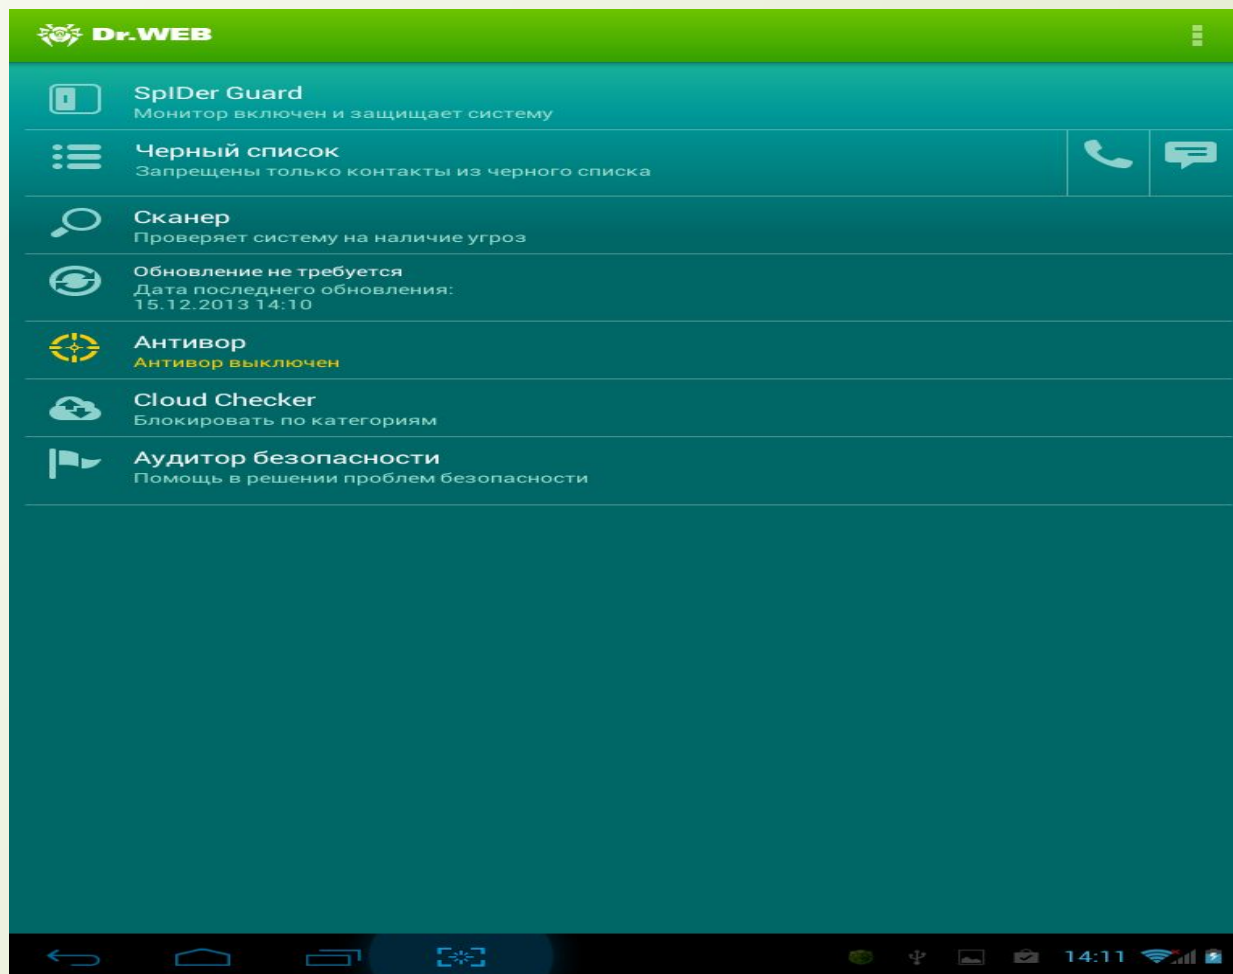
Dr.WEB

SpIDer Guard
Монитор включен и защищает систему

Черный список
Запрещены только контакты из черного списка

Сканер
Проверяет систему на наличие угроз

Обновление не требуется
Дата последнего обновления:
15.12.2013 14:10

Антивор
Антивор выключен

Cloud Checker
Блокировать по категориям

Аудитор безопасности
Помощь в решении проблем безопасности

14:11